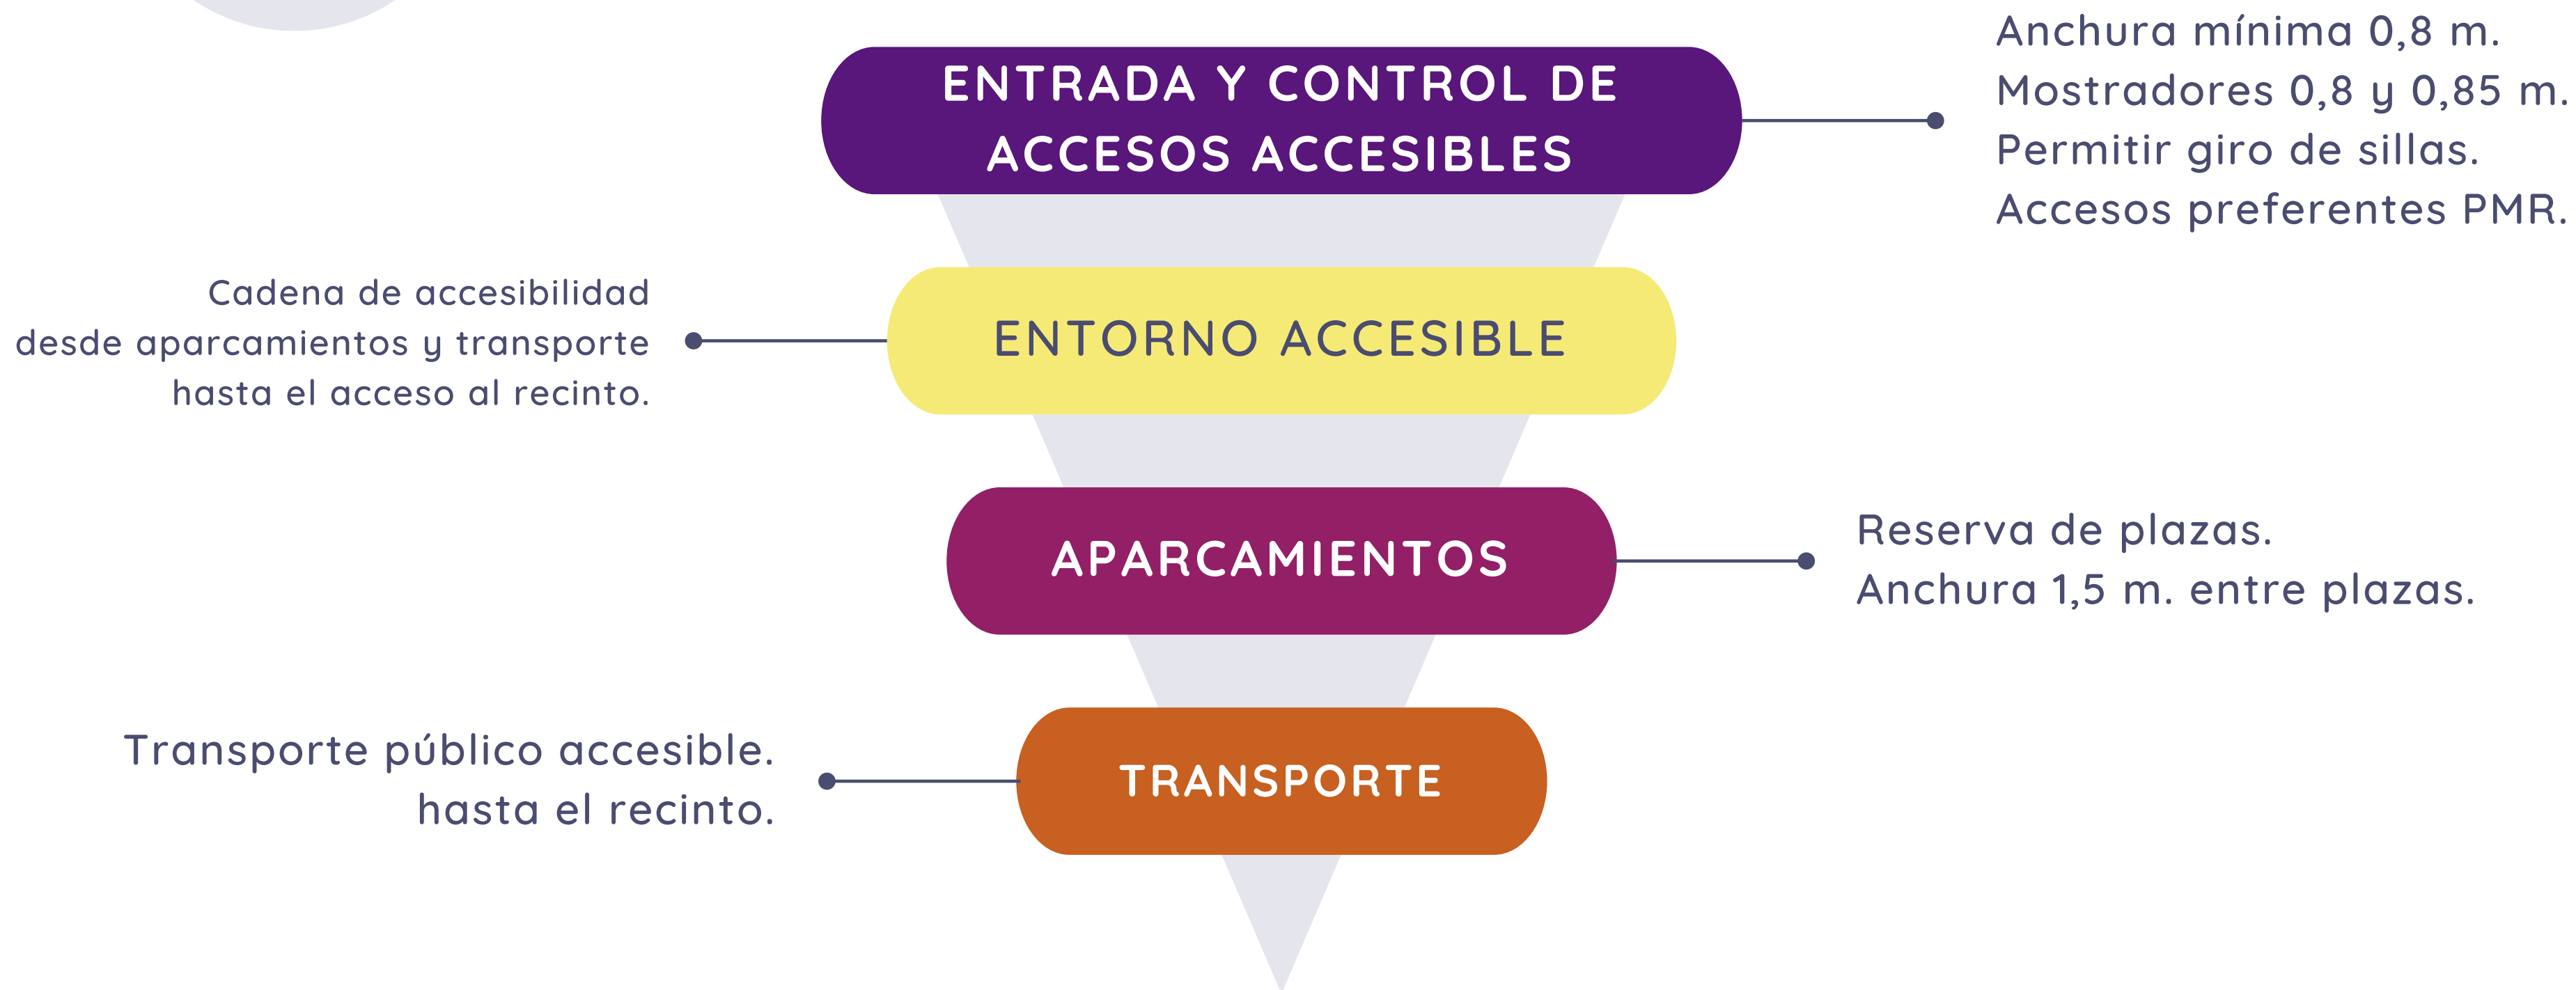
ENTRADA Y CONTROL DE ACCESOS ACCESIBLES

Anchura mínima 0,8 m.
Mostradores 0,8 y 0,85 m.
Permitir giro de sillas.
Accesos preferentes PMR.

Cadena de accesibilidad desde aparcamientos y transporte hasta el acceso al recinto.

ENTORNO ACCESIBLE

APARCAMIENTOS

Reserva de plazas.
Anchura 1,5 m. entre plazas.

Transporte público accesible.
hasta el recinto.

TRANSPORTE